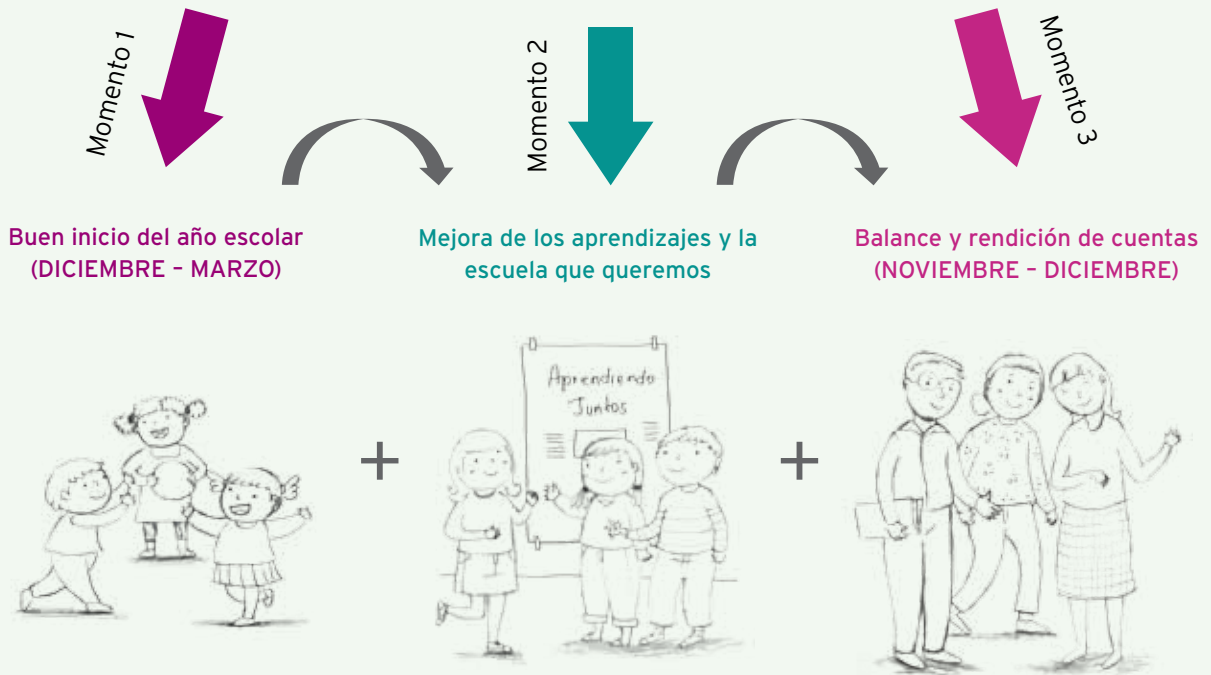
Momento 1

Buen inicio del año escolar (DICIEMBRE – MARZO)

Momento 2

Mejora de los aprendizajes y la escuela que queremos

Momento 3

Balance y rendición de cuentas (NOVIEMBRE – DICIEMBRE)

+

Aprendiendo Juntos

+